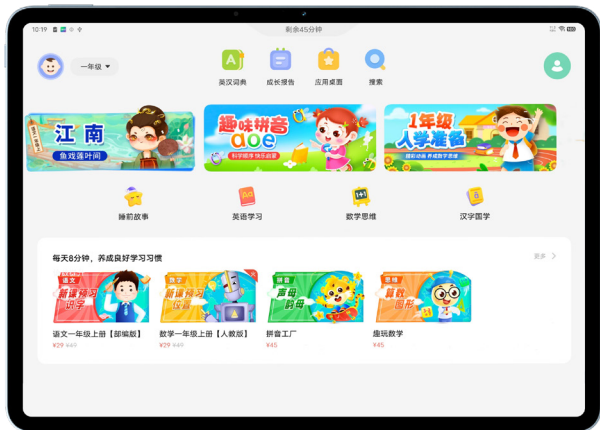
10:19

剩余45分钟

一年级

英汉词典

成长报告

应用桌面

搜索

江南

鱼戏莲叶间

趣味拼音

aoe

科学拼音 快乐启蒙

1年级

入学准备

睡前故事

英语学习

数学思维

汉字国学

每天8分钟，养成良好学习习惯

更多

语文

新课预习

识字

数学

新课预习

拼音

声母

韵母

趣玩

图形

语文一年级上册【部编版】

¥29 ¥49

数学一年级上册【人教版】

¥29 ¥49

拼音工厂

¥45

趣玩数学

¥45